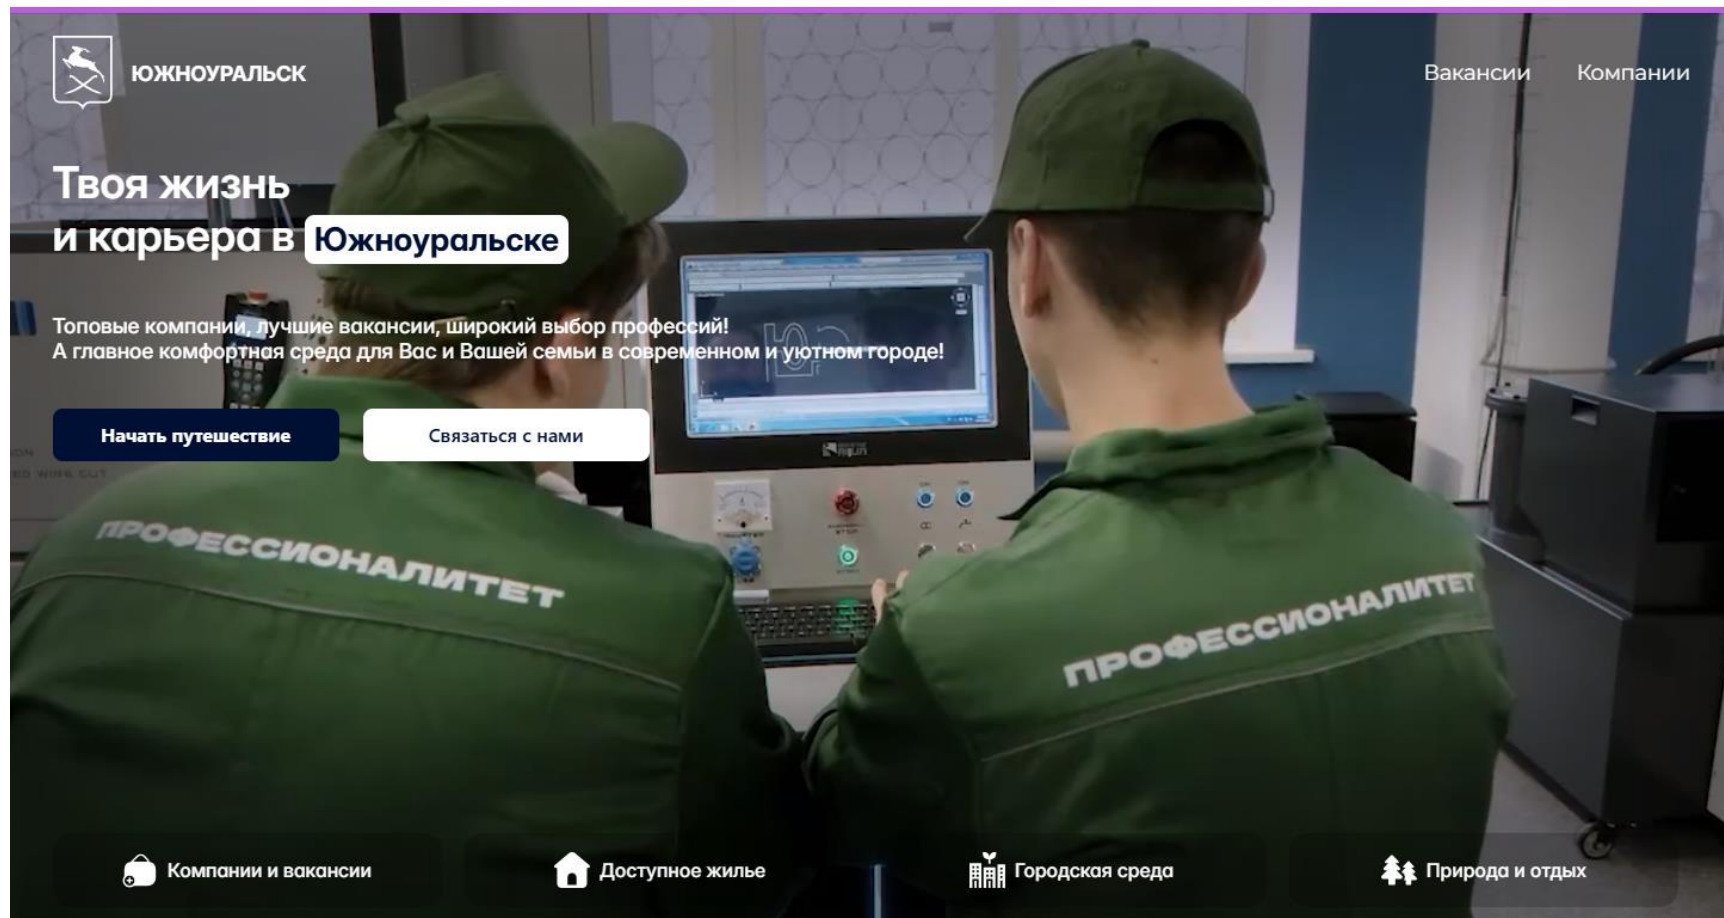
ЮЖНОУРАЛЬСК

Вакансии Компании

Твоя жизнь и карьера в Южноуральске

Топовые компании, лучшие вакансии, широкий выбор профессий!
А главное комфортная среда для Вас и Вашей семьи в современном и уютном городе!

Начать путешествие

Связаться с нами

ПРОФЕССИОНАЛИТЕТ

ПРОФЕССИОНАЛИТЕТ

Компании и вакансии

Доступное жилье

Городская среда

Природа и отдых